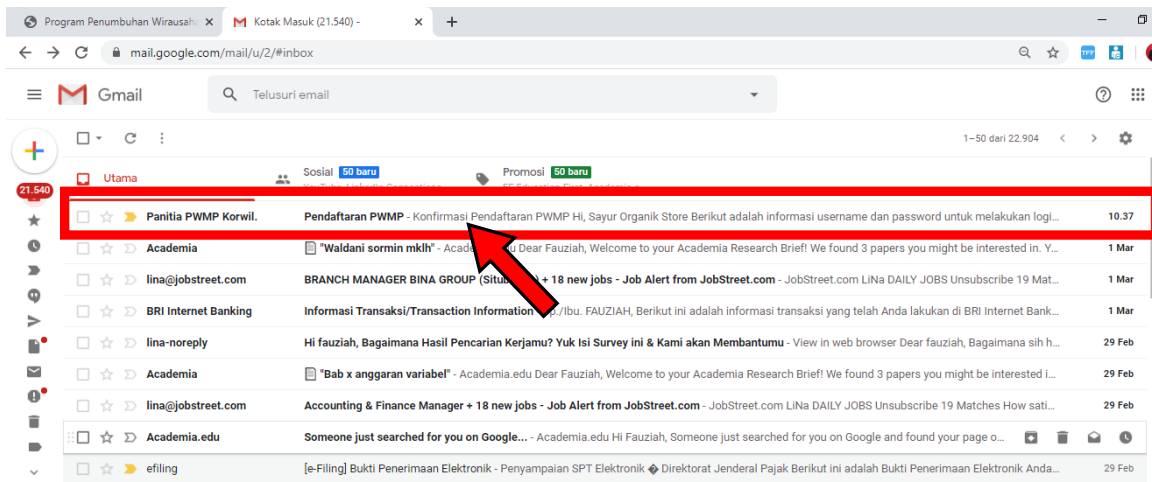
Program Penumbuhan Wirausah
Kotak Masuk (21.540) -
mail.google.com/mail/u/2/#inbox
Gmail
Telusuri email
21.540
1–50 dari 22.904
Utama
Sosial 50 baru
YouTube, LinkedIn Connections
Promosi 50 baru
EF Education First, Academia.e

| | | |
|---|---|---|
| Panitia PWMP Korwil. | Pendaftaran PWMP - Konfirmasi Pendaftaran PWMP Hi, Sayur Organik Store Berikut adalah informasi username dan password untuk melakukan logi... | 10.37 |
| Academia | "Waldani sormin mklh" - Academia.edu Dear Fauziah, Welcome to your Academia Research Brief! We found 3 papers you might be interested in. Y... | 1 Mar |
| lina@jobstreet.com | BRANCH MANAGER BINA GROUP (Situbondo) + 18 new jobs - Job Alert from JobStreet.com - JobStreet.com LiNa DAILY JOBS Unsubscribe 19 Mat... | 1 Mar |
| BRI Internet Banking | Informasi Transaksi/Transaction Information - Bp./Ibu. FAUZIAH, Berikut ini adalah informasi transaksi yang telah Anda lakukan di BRI Internet Bank... | 1 Mar |
| lina-noreply | Hi fauziah, Bagaimana Hasil Pencarian Kerjamu? Yuk Isi Survey ini & Kami akan Membantumu - View in web browser Dear fauziah, Bagaimana sih h... | 29 Feb |
| Academia | "Bab x anggaran variabel" - Academia.edu Dear Fauziah, Welcome to your Academia Research Brief! We found 3 papers you might be interested i... | 29 Feb |
| lina@jobstreet.com | Accounting & Finance Manager + 18 new jobs - Job Alert from JobStreet.com - JobStreet.com LiNa DAILY JOBS Unsubscribe 19 Matches How sati... | 29 Feb |
| Academia.edu | Someone just searched for you on Google... - Academia.edu Hi Fauziah, Someone just searched for you on Google and found your page o... | |
| efiling | [e-Filing] Bukti Penerimaan Elektronik - Penyampaian SPT Elektronik � Direktorat Jenderal Pajak Berikut ini adalah Bukti Penerimaan Elektronik Anda... | 29 Feb |